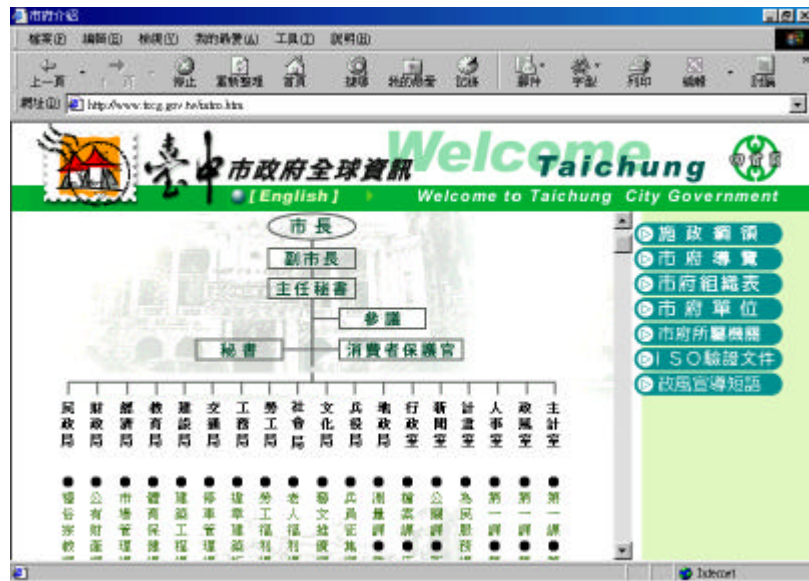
市府介紹

檔案(F) 編輯(E) 檢視(V) 我的最愛(A) 工具(T) 說明(H)

上一頁 停止 重新整理 首頁 搜尋 我的最愛 記錄 郵件 字型 列印 編輯 討論

網址(D) http://www.tccg.gov.tw/intro.htm

臺中市政府全球資訊 Welcome Taichung

[English]

Welcome to Taichung City Government

市長

副市長

主任秘書

參議

秘書

消費者保護官

民政局
財政局
經濟局
教育局
建設局
交通局
工務局
勞工局
社會局
文化局
兵役局
地政局
行政室
新聞室
計畫室
人事室
政風室
主計室

施政綱領
市府導覽
市府組織表
市府單位
市府所屬機關
ISO驗證文件
政風宣導短語

Internet